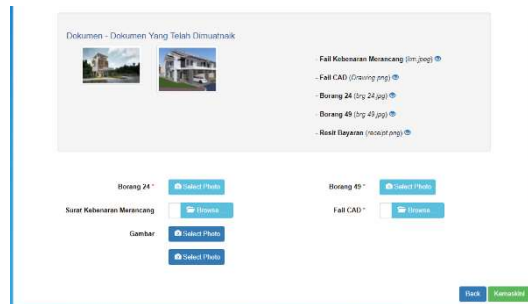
Dokumen - Dokumen Yang Telah Dimuatnaik

- Fail Kebenaran Merancang (lim.jpeg)
- Fail CAD (Drawing.png)
- Borang 24 (brg 24.jpg)
- Borang 49 (brg 49.jpg)
- Resit Bayaran (receipt.png)

Borang 24 * Select Photo
Borang 49 * Select Photo
Surat Kebenaran Merancang Browse
Fail CAD * Browse
Gambar Select Photo
Select Photo

Back Kemaskini